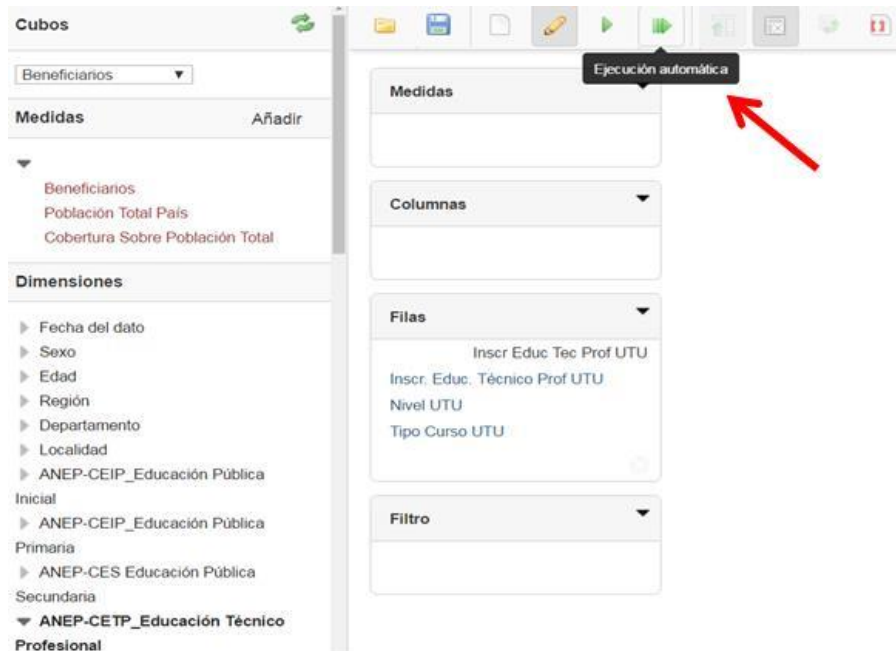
Cubos

Beneficiarios

Medidas Añadir

Beneficiarios
Población Total País
Cobertura Sobre Población Total

Dimensiones

Fecha del dato
Sexo
Edad
Región
Departamento
Localidad
ANEP-CEIP_Educación Pública Inicial
ANEP-CEIP_Educación Pública Primaria
ANEP-CES Educación Pública Secundaria
ANEP-CETP_Educación Técnico Profesional

Ejecución automática

Medidas

Columnas

Filas

Inscr Educ Tec Prof UTU
Inscr. Educ. Técnico Prof UTU
Nivel UTU
Tipo Curso UTU

Filtro